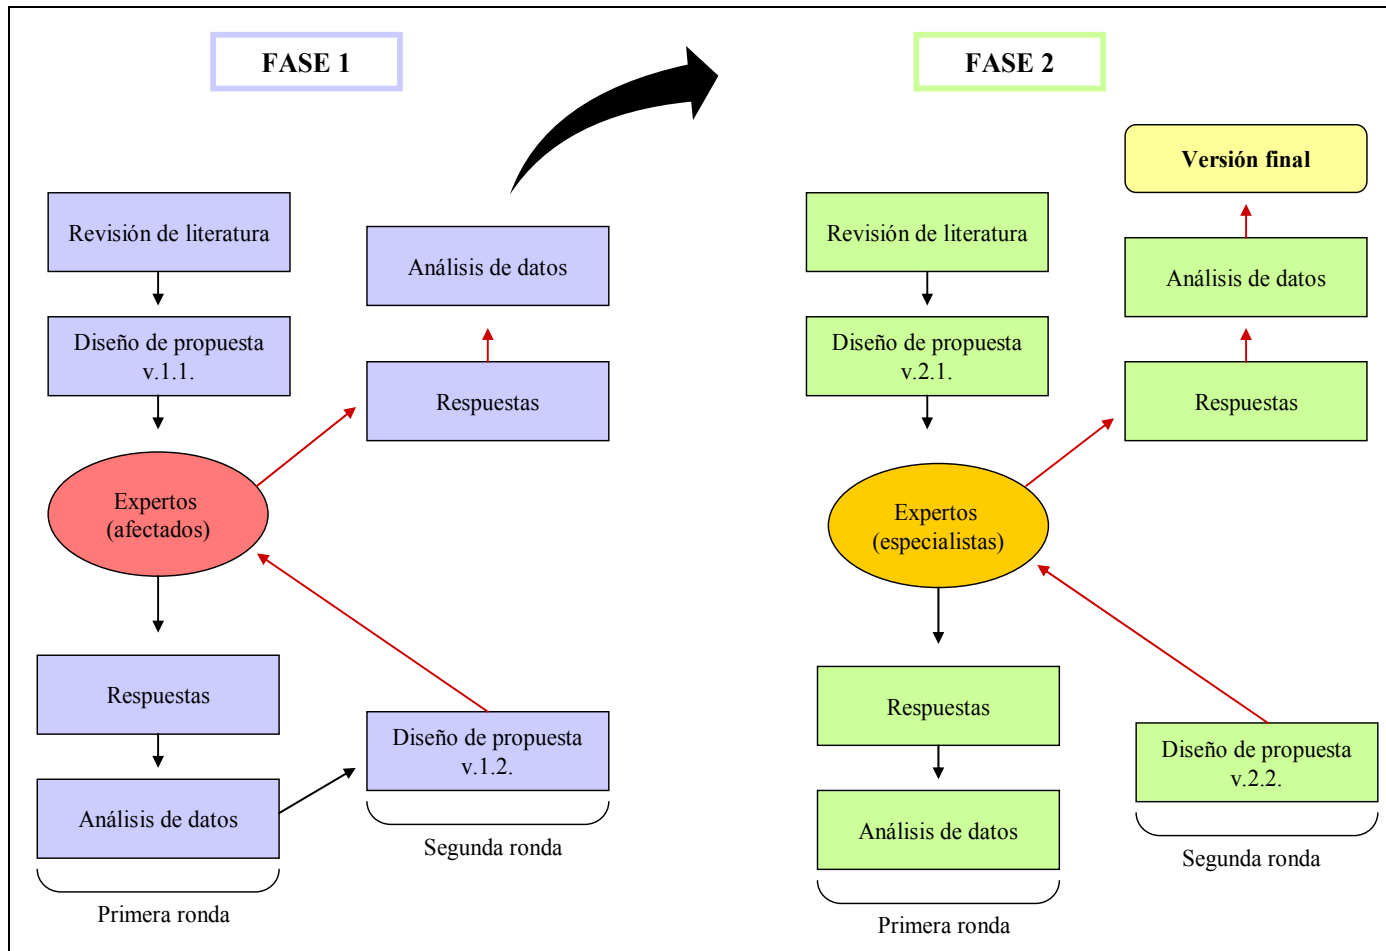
FASE 1

Revisión de literatura

Diseño de propuesta v.1.1.

Expertos (afectados)

Respuestas

Análisis de datos

Primera ronda

Análisis de datos

Respuestas

Diseño de propuesta v.1.2.

Segunda ronda

FASE 2

Revisión de literatura

Diseño de propuesta v.2.1.

Expertos (especialistas)

Respuestas

Análisis de datos

Primera ronda

Versión final

Análisis de datos

Respuestas

Diseño de propuesta v.2.2.

Segunda ronda